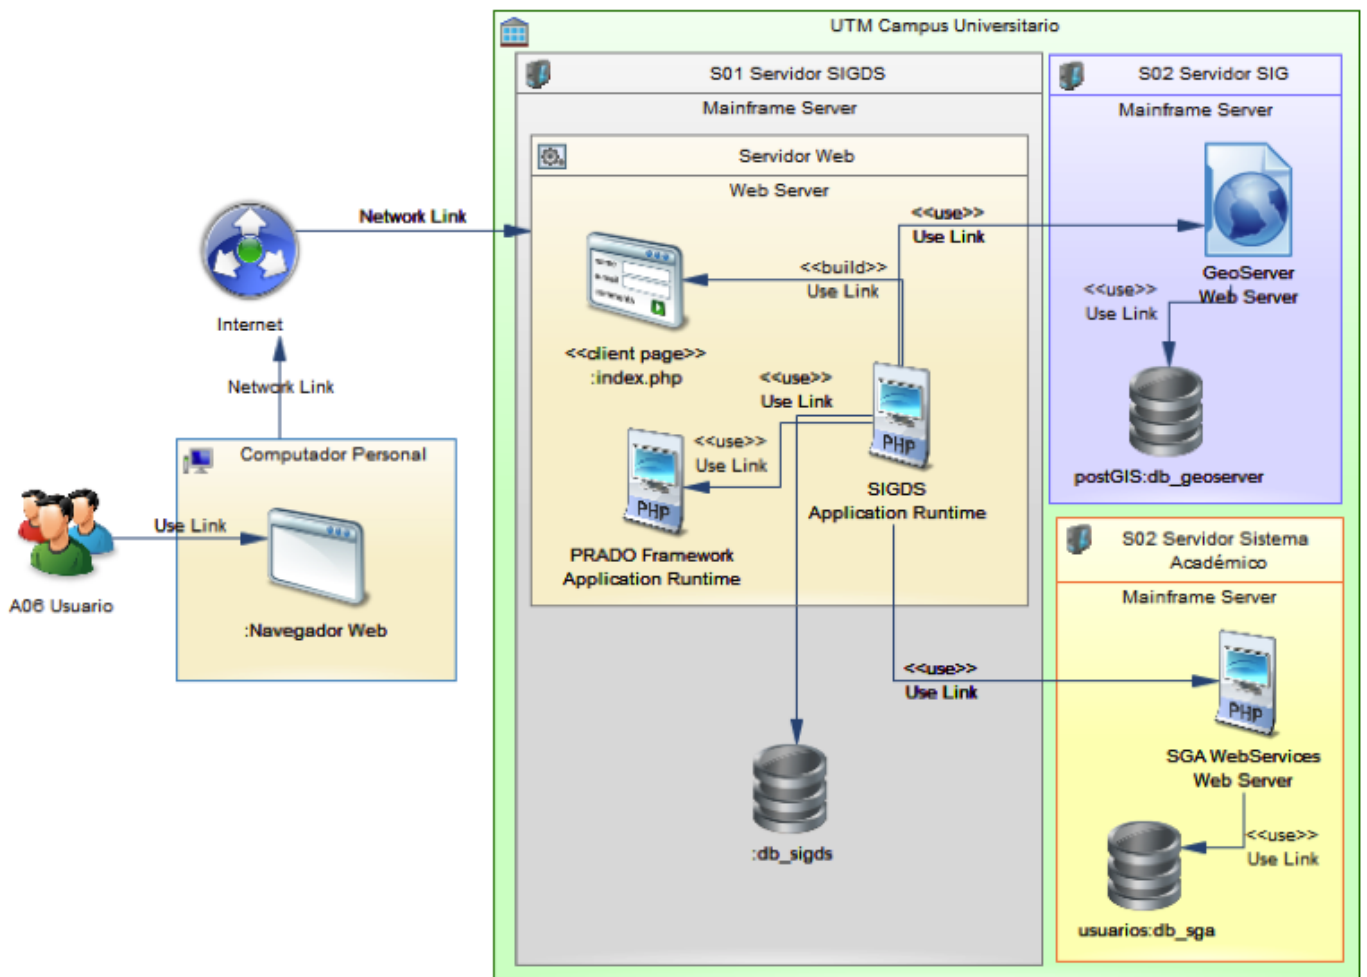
UTM Campus Universitario

S01 Servidor SIGDS
Mainframe Server

Servidor Web
Web Server

Network Link

Internet

Network Link

Computador Personal

A06 Usuario

Use Link

:Navegador Web

<<use>>
Use Link

<<build>>
Use Link

<<client page>>
:index.php

<<use>>
Use Link

<<use>>
Use Link

PHP

SIGDS
Application Runtime

PHP

PRADO Framework
Application Runtime

S02 Servidor SIG
Mainframe Server

GeoServer
Web Server

<<use>>
Use Link

postGIS:db_geoserver

S02 Servidor Sistema Académico
Mainframe Server

<<use>>
Use Link

PHP

SGA WebServices
Web Server

<<use>>
Use Link

usuarios:db_sga

:db_sigds